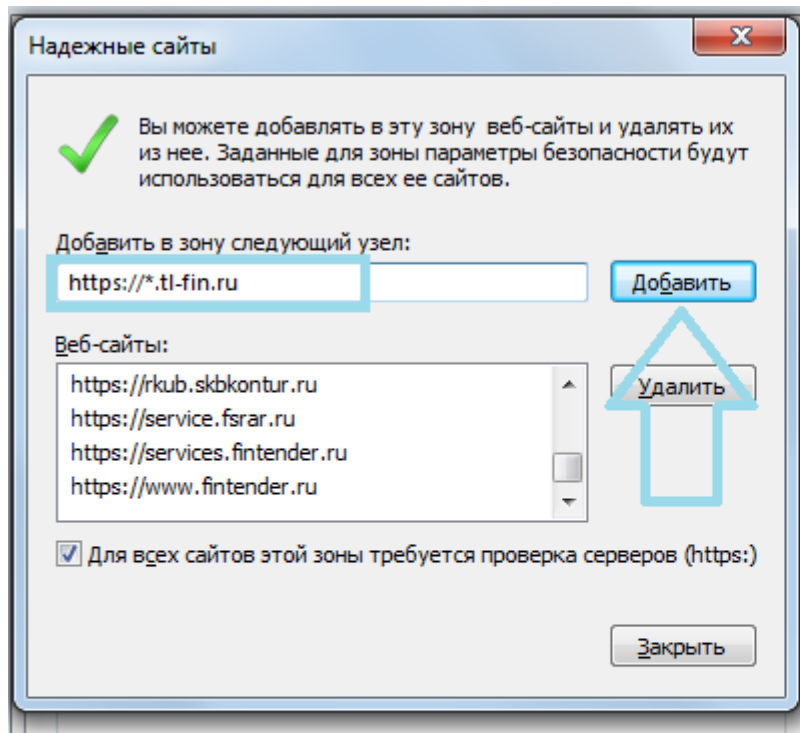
Надежные сайты

X

Вы можете добавлять в эту зону веб-сайты и удалять их из нее. Заданные для зоны параметры безопасности будут использоваться для всех ее сайтов.

Добавить в зону следующий узел:

https://*.tl-fin.ru

Добавить

Веб-сайты:

https://rkub.skbkontur.ru
https://service.fsrar.ru
https://services.fintender.ru
https://www.fintender.ru

Удалить

Для всех сайтов этой зоны требуется проверка серверов (https:)

Закрыть